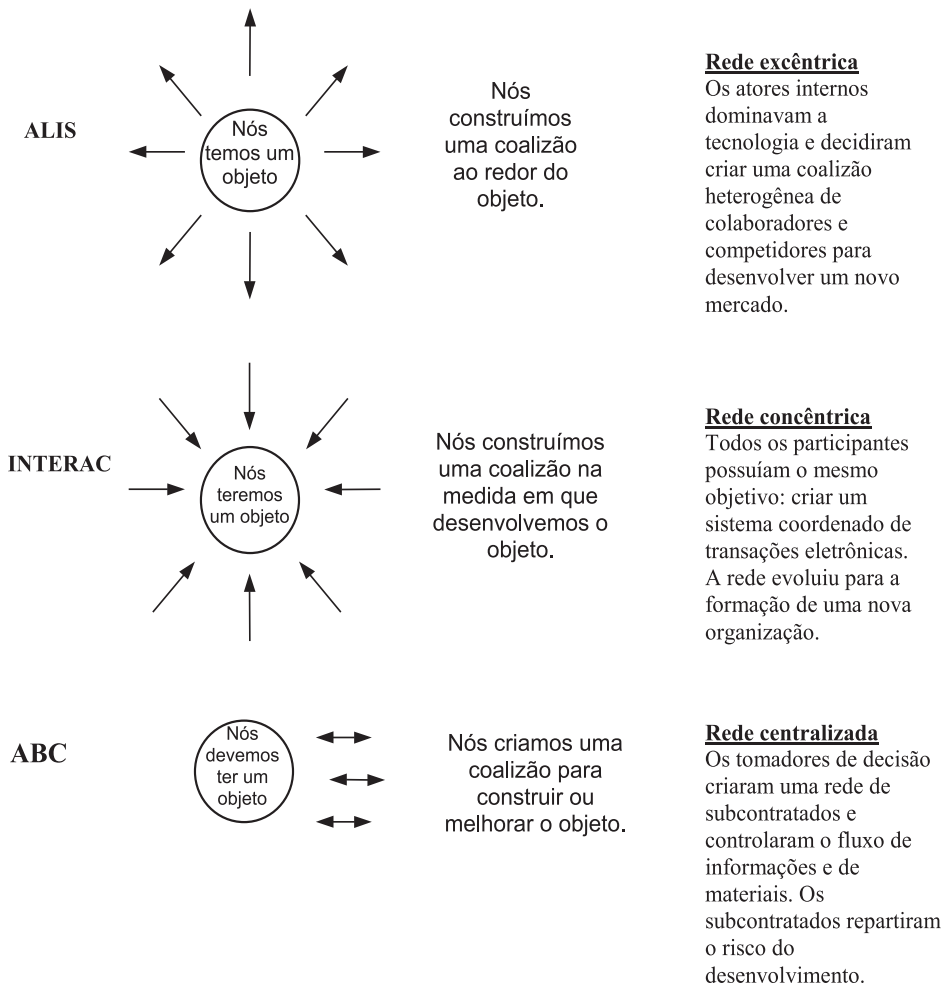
ALIS

Nós temos um objeto

Nós construímos uma coalizão ao redor do objeto.

**Rede excêntrica**
Os atores internos dominavam a tecnologia e decidiram criar uma coalizão heterogênea de colaboradores e competidores para desenvolver um novo mercado.

INTERAC

Nós teremos um objeto

Nós construímos uma coalizão na medida em que desenvolvemos o objeto.

**Rede concêntrica**
Todos os participantes possuíam o mesmo objetivo: criar um sistema coordenado de transações eletrônicas. A rede evoluiu para a formação de uma nova organização.

ABC

Nós devemos ter um objeto

Nós criamos uma coalizão para construir ou melhorar o objeto.

**Rede centralizada**
Os tomadores de decisão criaram uma rede de subcontratados e controlaram o fluxo de informações e de materiais. Os subcontratados repartiram o risco do desenvolvimento.